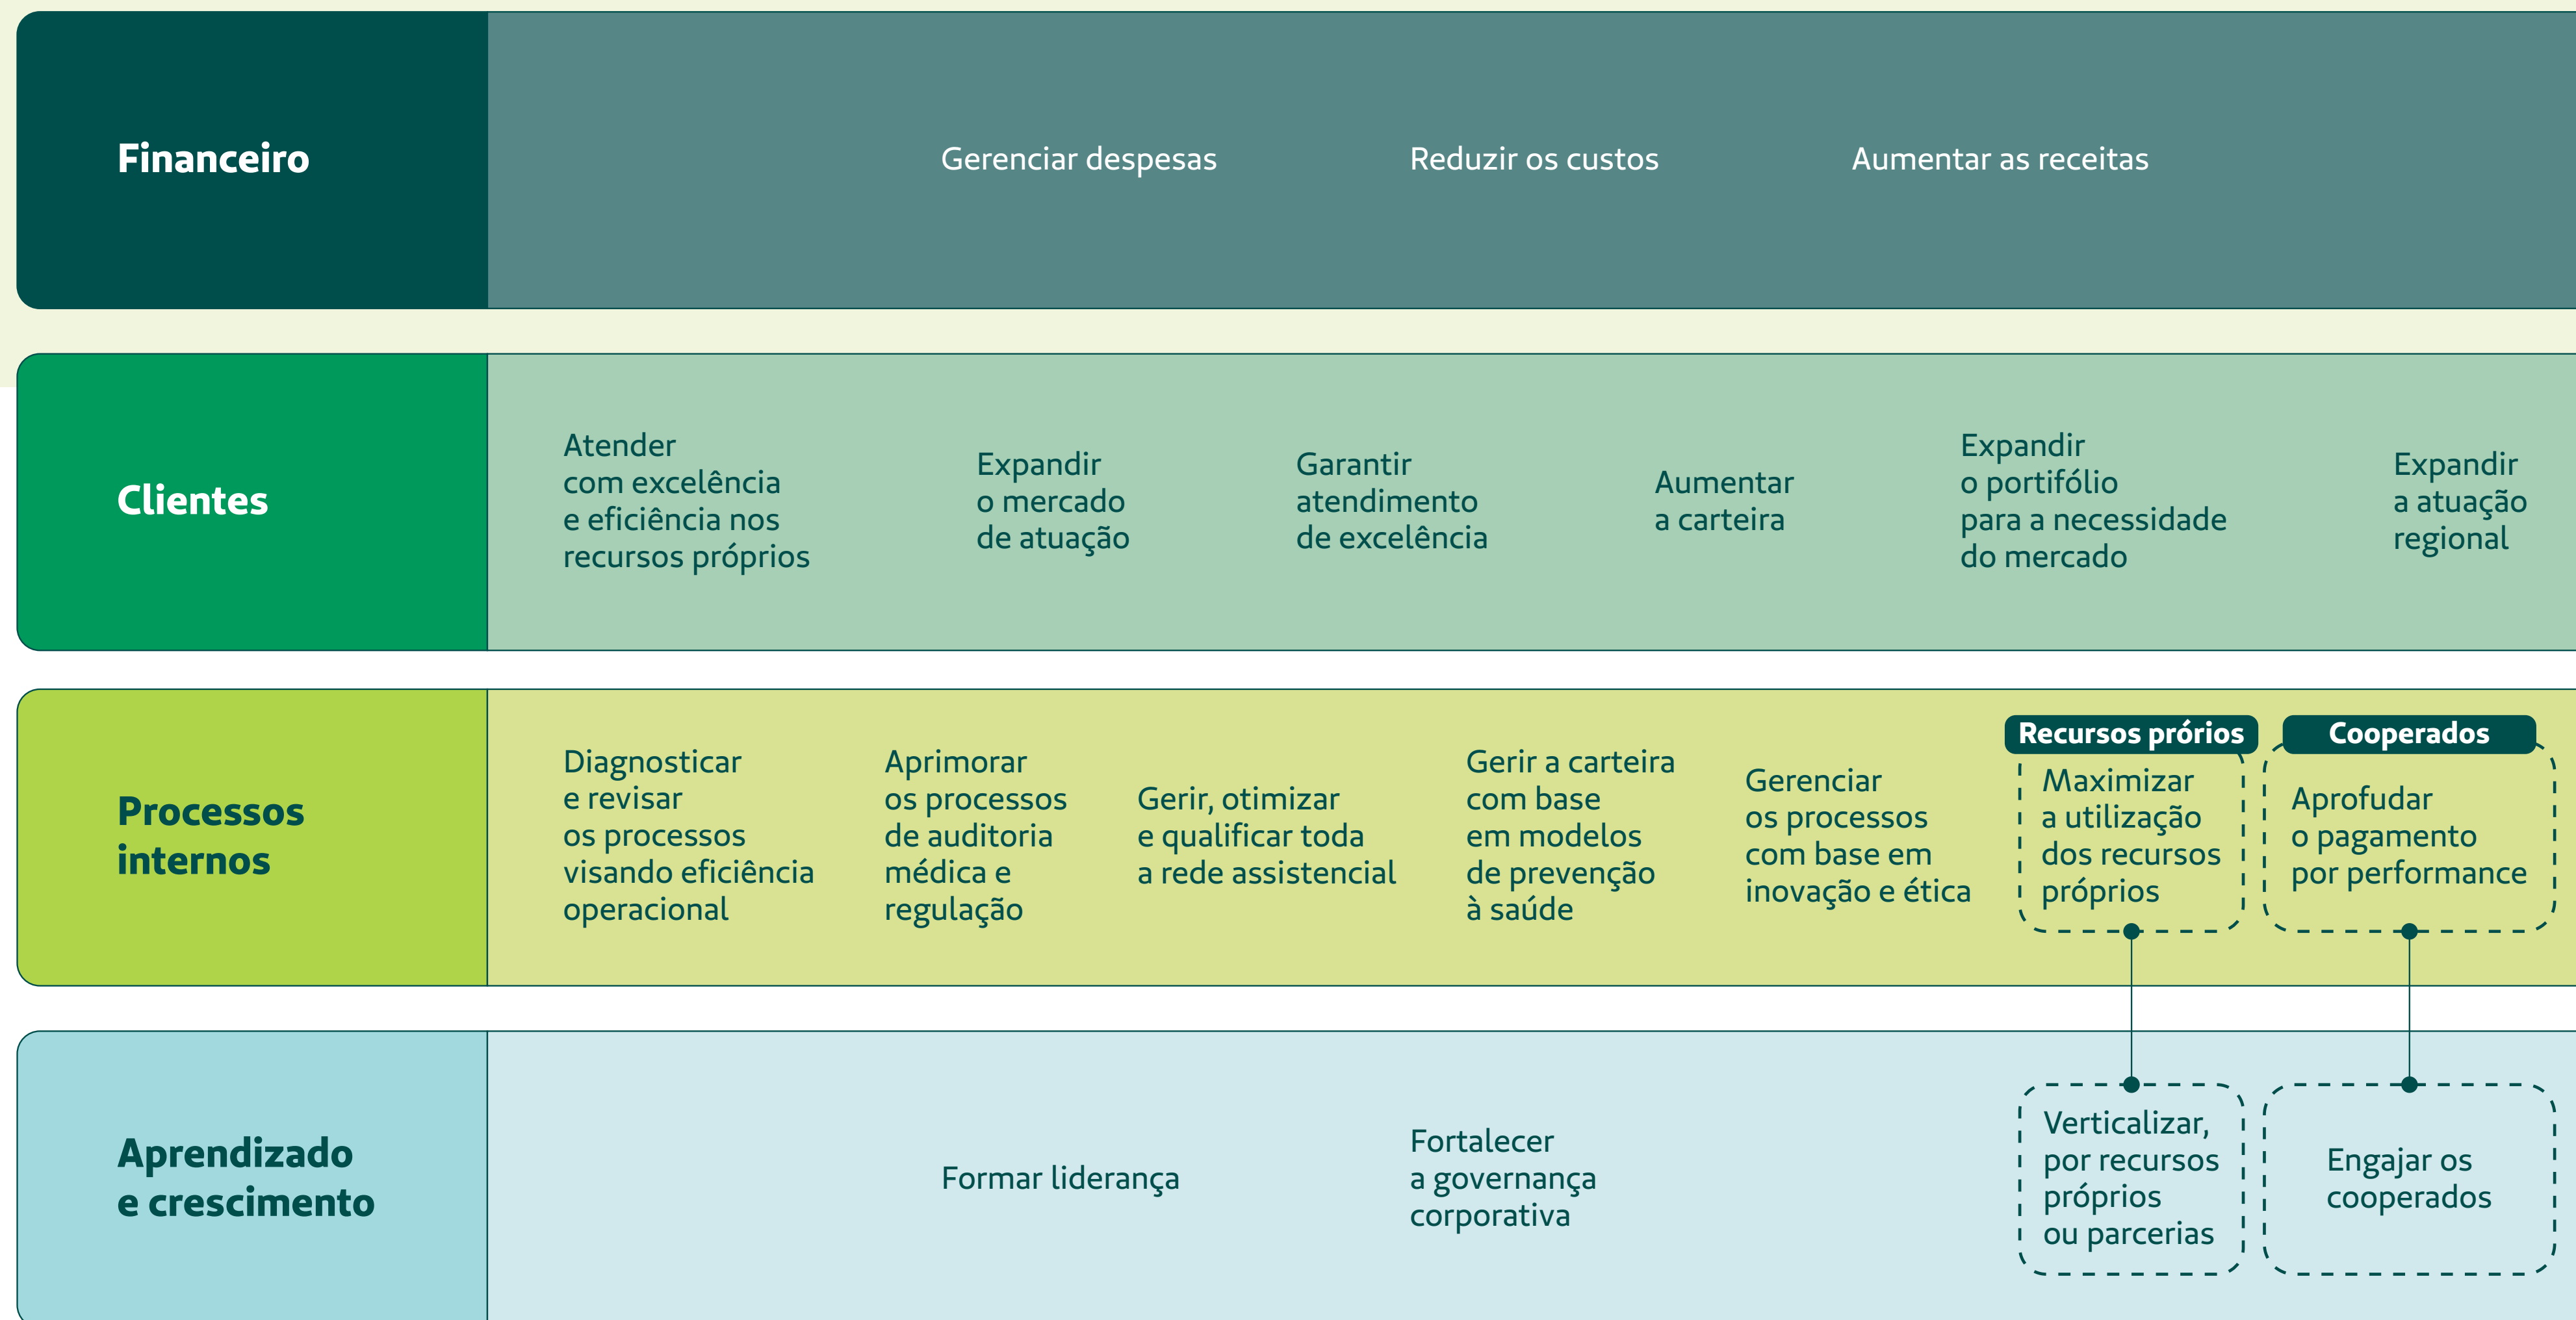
Financeiro

Gerenciar despesas

Reduzir os custos

Aumentar as receitas

Clientes

Atender com excelência e eficiência nos recursos próprios

Expandir o mercado de atuação

Garantir atendimento de excelência

Aumentar a carteira

Expandir o portifólio para a necessidade do mercado

Expandir a atuação regional

Processos internos

Diagnosticar e revisar os processos visando eficiência operacional

Aprimorar os processos de auditoria médica e regulação

Gerir, otimizar e qualificar toda a rede assistencial

Gerir a carteira com base em modelos de prevenção à saúde

Gerenciar os processos com base em inovação e ética

Recursos prórios

Maximizar a utilização dos recursos próprios

Cooperados

Aprofudar o pagamento por performance

Aprendizado e crescimento

Formar liderança

Fortalecer a governança corporativa

Verticalizar, por recursos próprios ou parcerias

Engajar os cooperados